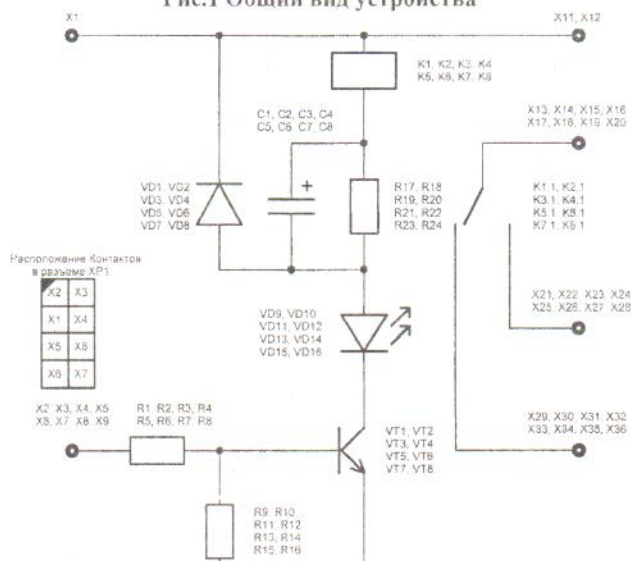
Рис.1 Общий вид устройства

X1

X11, X12

K1, K2, K3, K4
K5, K6, K7, K8

C1, C2, C3, C4
C5, C6, C7, C8

+

VD1, VD2
VD3, VD4
VD5, VD6
VD7, VD8

R17, R18
R19, R20
R21, R22
R23, R24

X13, X14, X15, X16
X17, X18, X19, X20

K1.1, K2.1
K3.1, K4.1
K5.1, K6.1
K7.1, K8.1

Расположение Контактов
в разъеме XP1

| X2 | X3 |
|---|---|
| X1 | X4 |
| X5 | X8 |
| X6 | X7 |

VD9, VD10
VD11, VD12
VD13, VD14
VD15, VD16

X21, X22, X23, X24
X25, X26, X27, X28

X2, X3, X4, X5
X6, X7, X8, X9

R1, R2, R3, R4
R5, R6, R7, R8

VT1, VT2
VT3, VT4
VT5, VT6
VT7, VT8

X29, X30, X31, X32
X33, X34, X35, X36

R9, R10
R11, R12
R13, R14
R15, R16